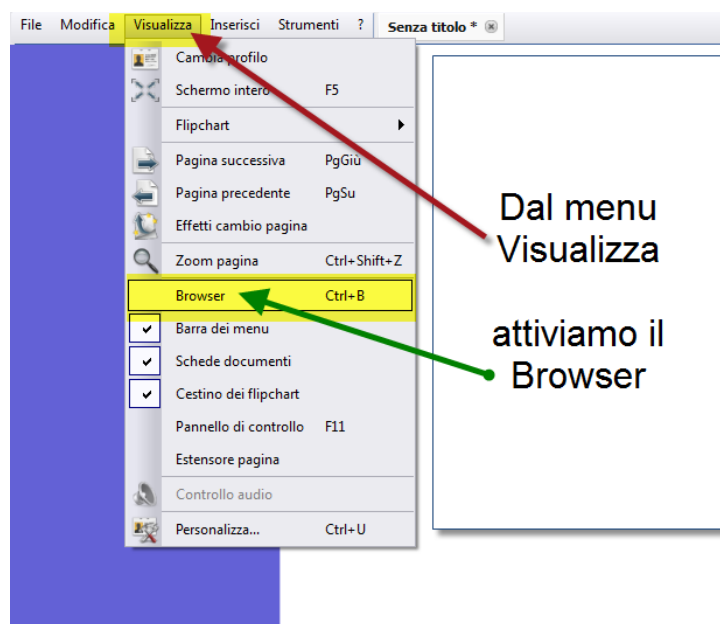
File Modifica Visualizza Inserisci Strumenti ? Senza titolo *

Cambia profilo
Schermo intero F5
Flipchart
Pagina successiva PgGiù
Pagina precedente PgSu
Effetti cambio pagina
Zoom pagina Ctrl+Shift+Z
Browser Ctrl+B
Barra dei menu
Schede documenti
Cestino dei flipchart
Pannello di controllo F11
Estensore pagina
Controllo audio
Personalizza... Ctrl+U

Dal menu Visualizza

attiviamo il Browser